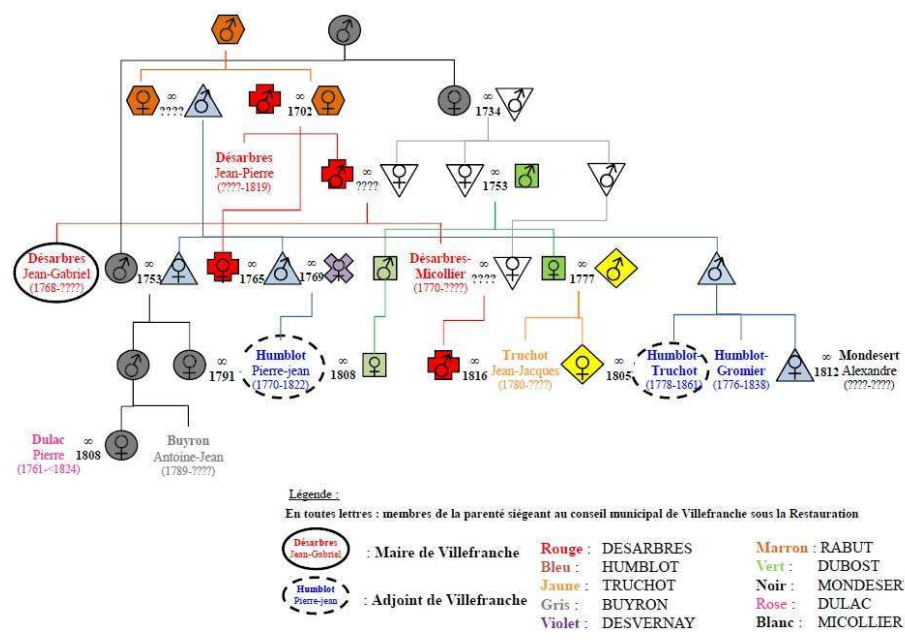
♂ ♂

♀ ∞ ???? ♂ ♂ ∞ 1702 ♀ ♀ ∞ 1734 ♂

Désarbres Jean-Pierre (????-1819) ♂ ∞ ???? ♀ ♀ ∞ 1753 ♂ ♂

Désarbres Jean-Gabriel (1768-????) ♂ ∞ 1753 ♀ ♀ ∞ 1765 ♂ ∞ 1769 ♀ ♂ Désarbres-Micollier (1770-????) ∞ ???? ♀ ♀ ∞ 1777 ♂ ♂

♂ ♀ ∞ 1791 Humblot Pierre-jean (1770-1822) ∞ 1808 ♀ ♂ ∞ 1816 Truchot Jean-Jacques (1780-????) ♀ ∞ 1805 Humblot-Truchot (1778-1861) Humblot-Gromier (1776-1838) ♀ ∞ 1812 Mondesert Alexandre (????-????)

Dulac Pierre (1761-<1824) ∞ 1808 ♀ Buyron Antoine-Jean (1789-????)

Légende :

En toutes lettres : membres de la parenté siégeant au conseil municipal de Villefranche sous la Restauration

Désarbres Jean-Gabriel : Maire de Villefranche

Humblot Pierre-jean : Adjoint de Villefranche

| | | | |
|---|---|---|---|
| Rouge : | DESARBRES | Marron : | RABUT |
| Bleu : | HUMBLOT | Vert : | DUBOST |
| Jaune : | TRUCHOT | Noir : | MONDESERT |
| Gris : | BUYRON | Rose : | DULAC |
| Violet : | DESVERNAY | Blanc : | MICOLLIER |